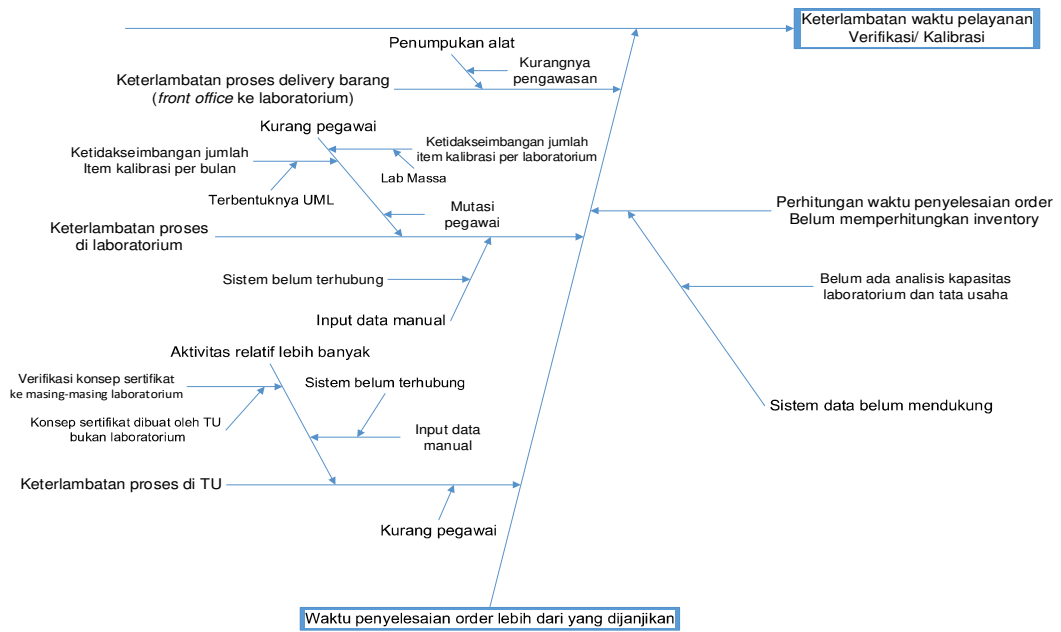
Keterlambatan waktu pelayanan Verifikasi/ Kalibrasi

Penumpukan alat

Kurangnya pengawasan

Keterlambatan proses delivery barang (*front office* ke laboratorium)

Kurang pegawai

Ketidakseimbangan jumlah item kalibrasi per laboratorium

Ketidakseimbangan jumlah Item kalibrasi per bulan

Lab Massa

Terbentuknya UML

Mutasi pegawai

Keterlambatan proses di laboratorium

Perhitungan waktu penyelesaian order Belum memperhitungkan inventory

Sistem belum terhubung

Belum ada analisis kapasitas laboratorium dan tata usaha

Input data manual

Aktivitas relatif lebih banyak

Verifikasi konsep sertifikat ke masing-masing laboratorium

Sistem belum terhubung

Sistem data belum mendukung

Konsep sertifikat dibuat oleh TU bukan laboratorium

Input data manual

Keterlambatan proses di TU

Kurang pegawai

Waktu penyelesaian order lebih dari yang dijanjikan